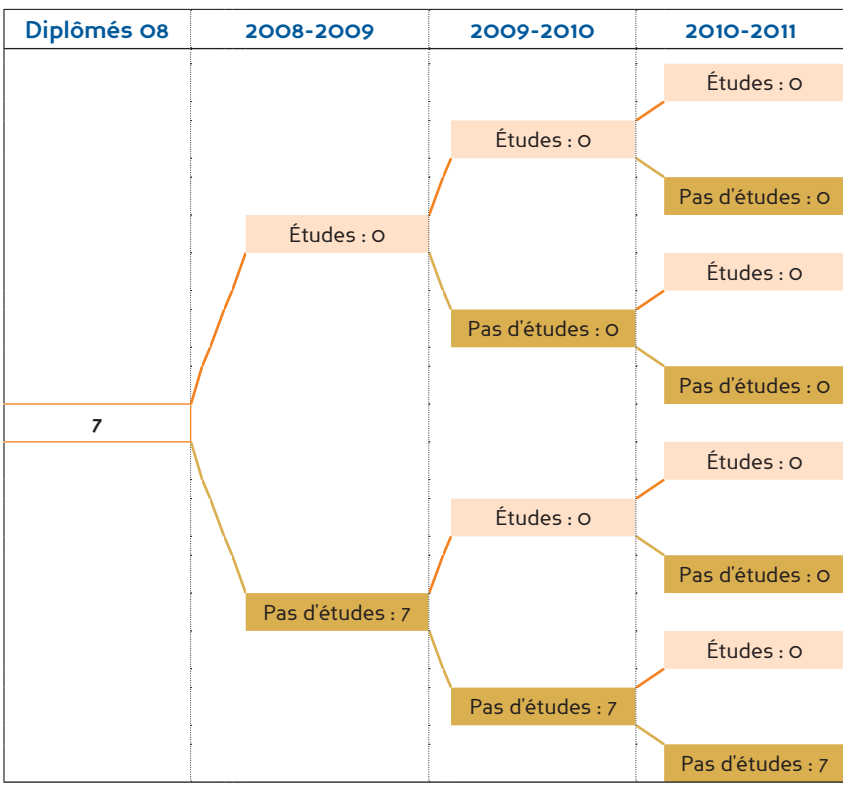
Diplômés 08 | 2008-2009 | 2009-2010 | 2010-2011

7

Études : 0

Études : 0

Études : 0

Pas d'études : 0

Pas d'études : 0

Études : 0

Pas d'études : 0

Pas d'études : 7

Études : 0

Études : 0

Pas d'études : 0

Pas d'études : 7

Études : 0

Pas d'études : 7